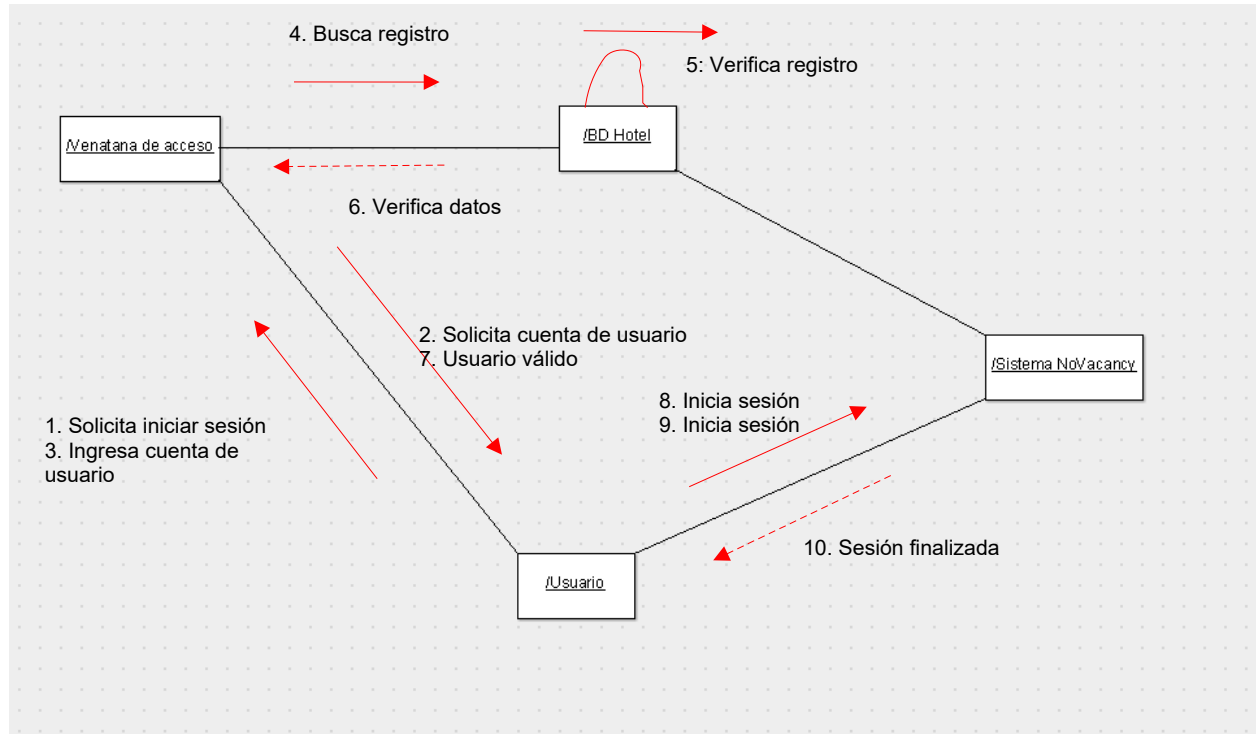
4. Busca registro

5: Verifica registro

/Venatana de acceso

/BD Hotel

6. Verifica datos

2. Solicita cuenta de usuario
7. Usuario válido

/Sistema NoVacancy

1. Solicita iniciar sesión
3. Ingresa cuenta de usuario

8. Inicia sesión
9. Inicia sesión

10. Sesión finalizada

/Usuario